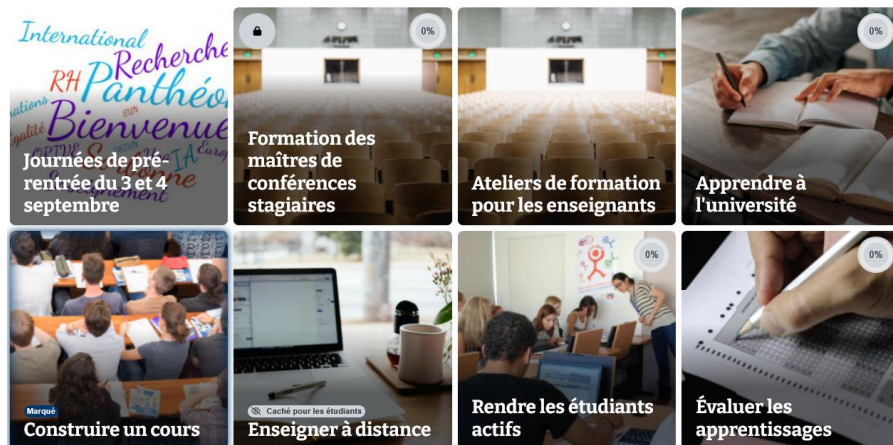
International
Recherche
RH
Panthéon
Bienvenue
Journées de pré-rentrée du 3 et 4 septembre

0%
Formation des maîtres de conférences stagiaires

0%
Ateliers de formation pour les enseignants

0%
Apprendre à l'université

Marqué
Construire un cours

Caché pour les étudiants
Enseigner à distance

0%
Rendre les étudiants actifs

0%
Évaluer les apprentissages